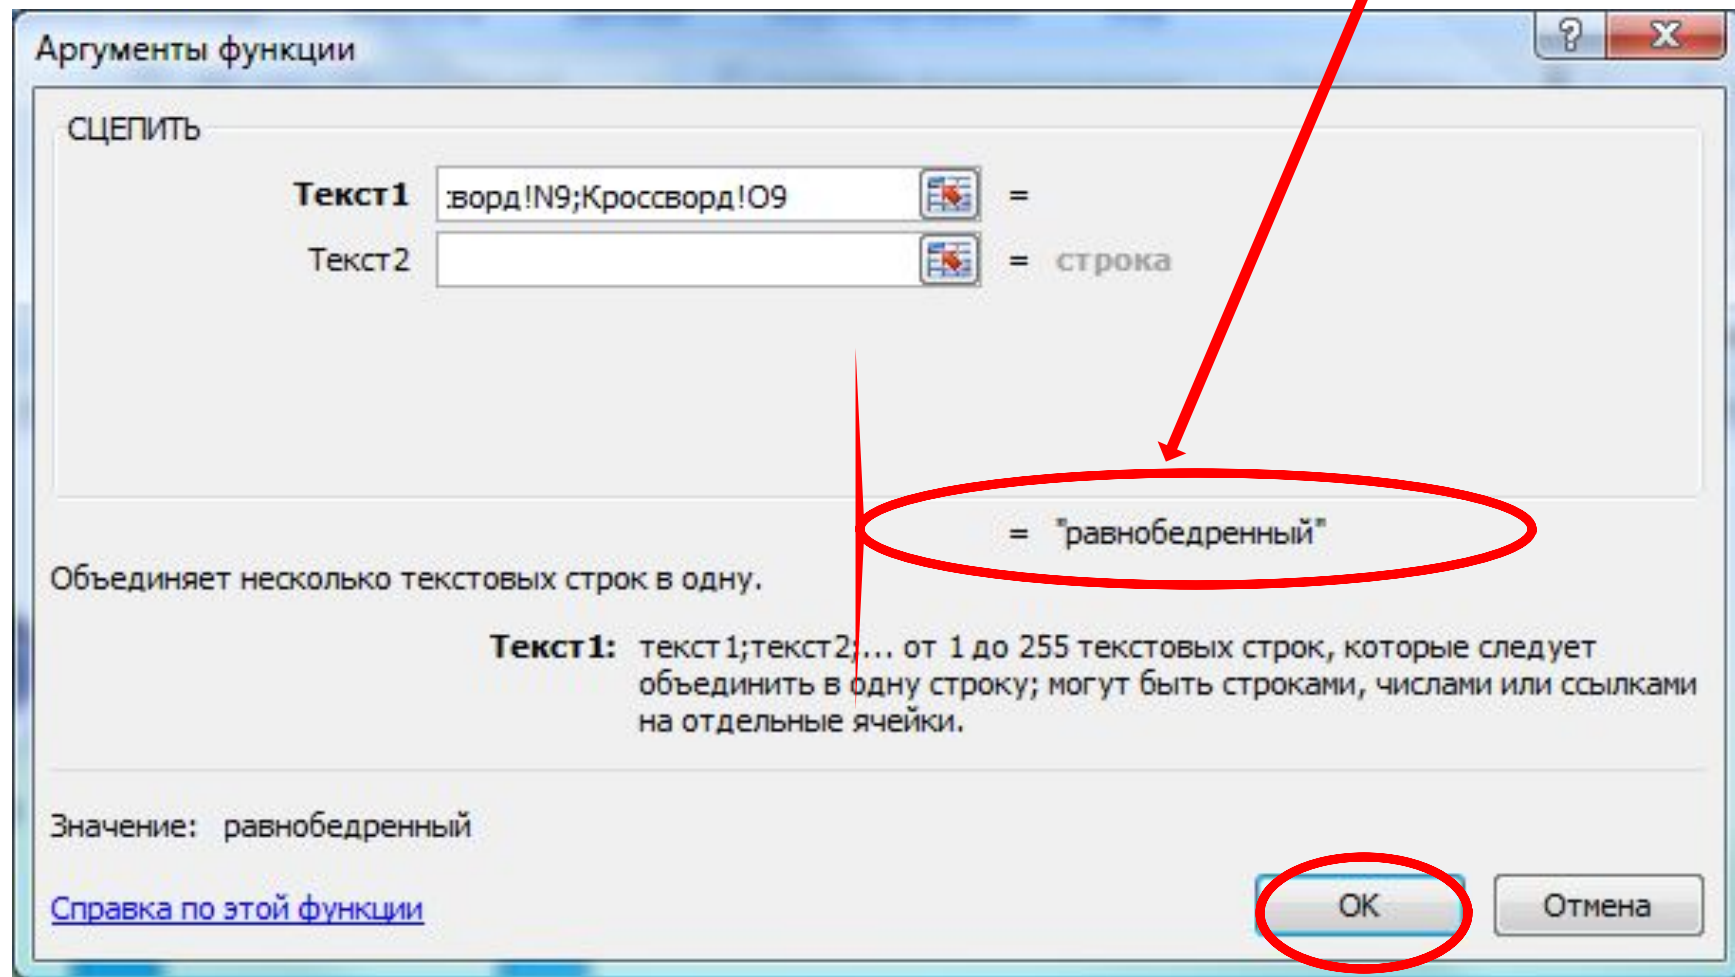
Аргументы функции

? X

СЦЕПИТЬ

Текст1 :ворд!N9;Кроссворд!O9 =

Текст2 = строка

= "равнобедренный"

Объединяет несколько текстовых строк в одну.

Текст1: текст1;текст2;... от 1 до 255 текстовых строк, которые следует объединить в одну строку; могут быть строками, числами или ссылками на отдельные ячейки.

Значение: равнобедренный

Справка по этой функции

OK Отмена